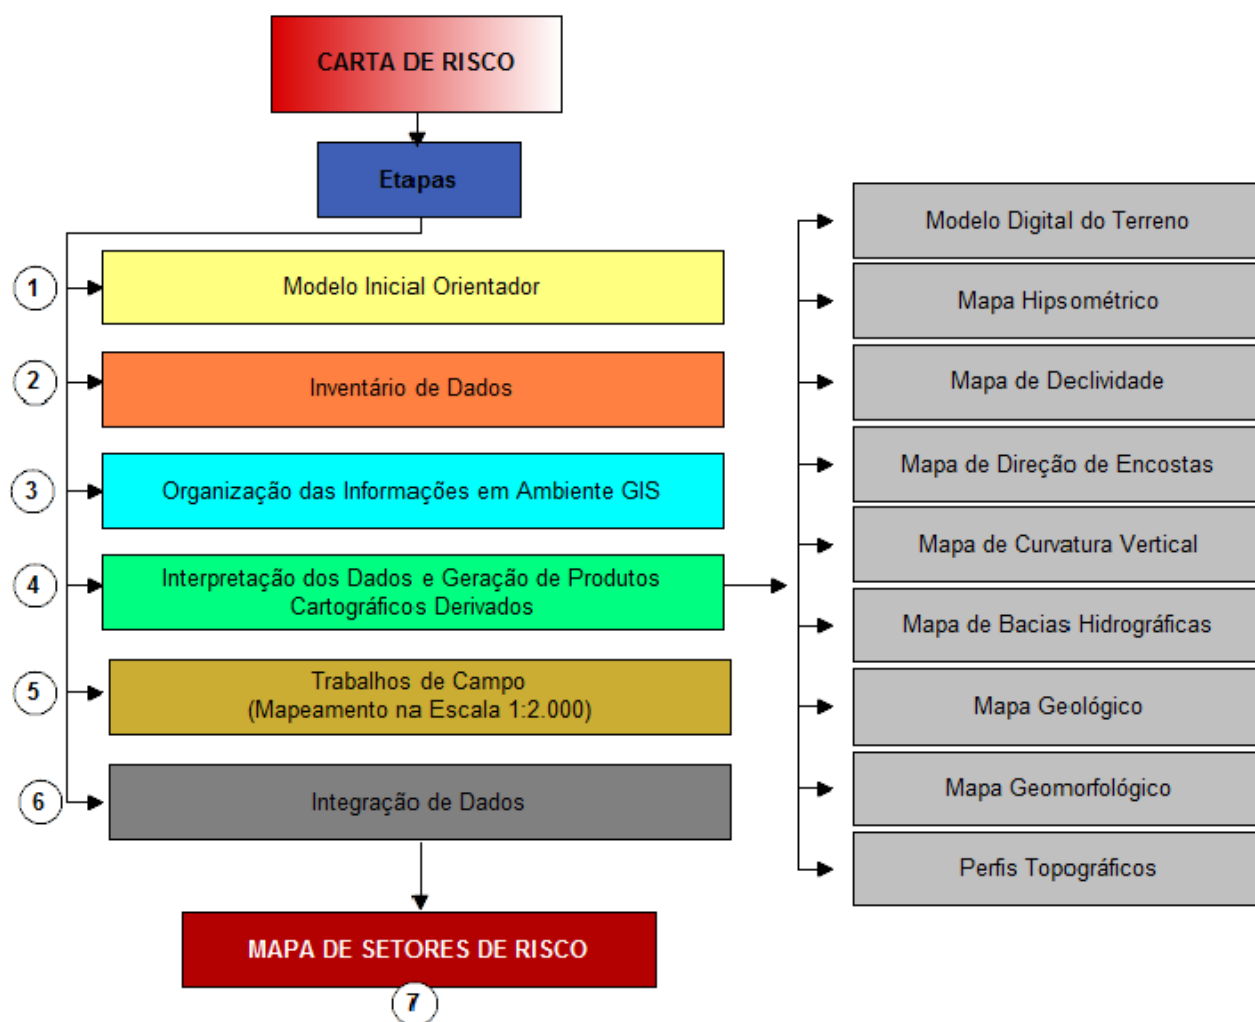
CARTA DE RISCO

Etapas

1 Modelo Inicial Orientador

2 Inventário de Dados

3 Organização das Informações em Ambiente GIS

4 Interpretação dos Dados e Geração de Produtos Cartográficos Derivados

5 Trabalhos de Campo (Mapeamento na Escala 1:2.000)

6 Integração de Dados

MAPA DE SETORES DE RISCO

7

Modelo Digital do Terreno

Mapa Hipsométrico

Mapa de Declividade

Mapa de Direção de Encostas

Mapa de Curvatura Vertical

Mapa de Bacias Hidrográficas

Mapa Geológico

Mapa Geomorfológico

Perfis Topográficos